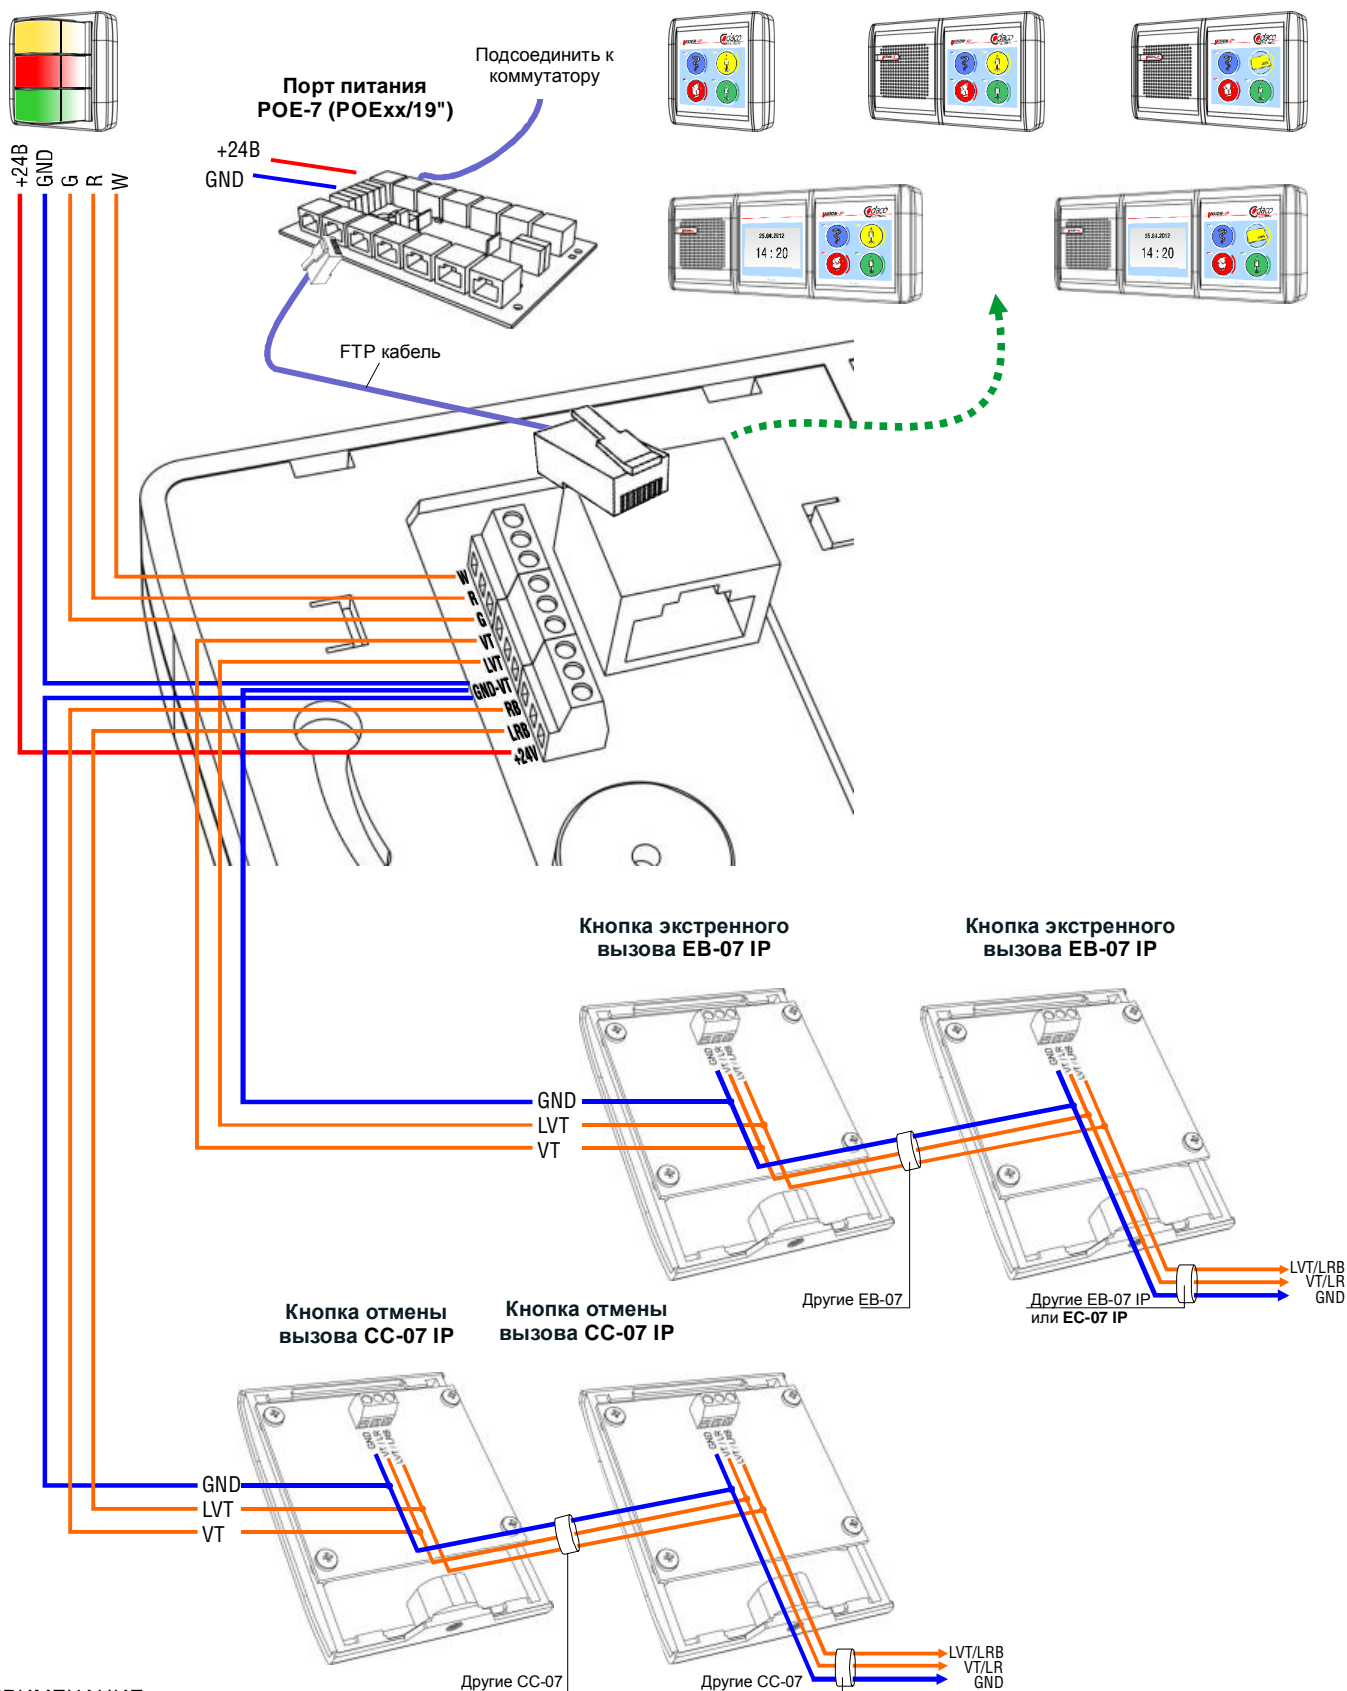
+24В
GND
G
R
W

Порт питания
POE-7 (POExx/19")

Подсоединить к коммутатору

+24В
GND

FTP кабель

14 : 20
14 : 20

W
R
G
VT
LVT
GND-VT
RB
LRB
+24V

Кнопка экстренного вызова EB-07 IP

Кнопка экстренного вызова EB-07 IP

GND
LVT
VT

GND
VT/LR
LVT/LR

Другие EB-07

Другие EB-07 IP
или EC-07 IP

LVT/LRB
VT/LR
GND

Кнопка отмены вызова CC-07 IP

Кнопка отмены вызова CC-07 IP

GND
LVT
VT

Другие CC-07

Другие CC-07

LVT/LRB
VT/LR
GND

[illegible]